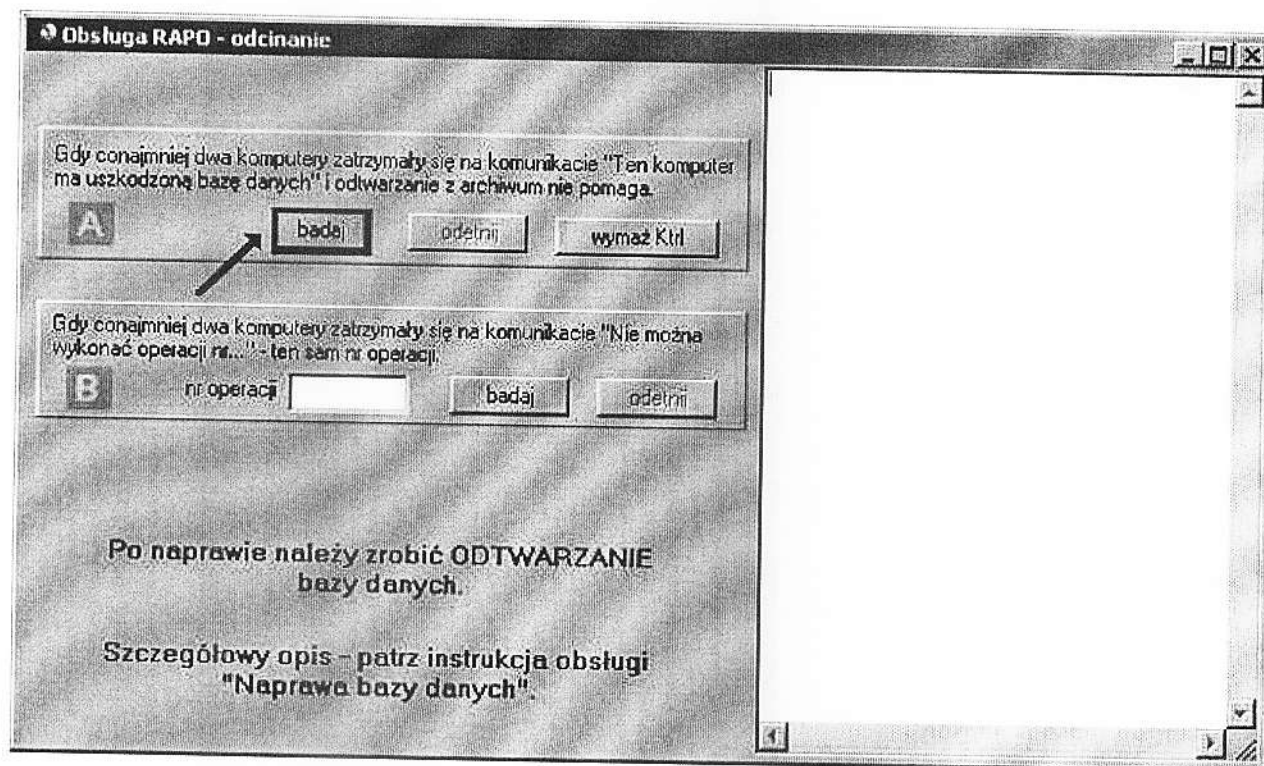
Obsługa RAPO - odcinanie

Gdy conajmniej dwa komputery zatrzymały się na komunikacie "Ten komputer ma uszkodzoną bazę danych" i odtwarzanie z archiwum nie pomaga.

A

badaj

odetnij

wymaż Ktrl

Gdy conajmniej dwa komputery zatrzymały się na komunikacie "Nie można wykonać operacji nr..." - ten sam nr operacji.

B

nr operacji

badaj

odetnij

Po naprawie należy zrobić ODTWARZANIE bazy danych.

Szczegółowy opis - patrz instrukcja obsługi "Naprawa bazy danych".